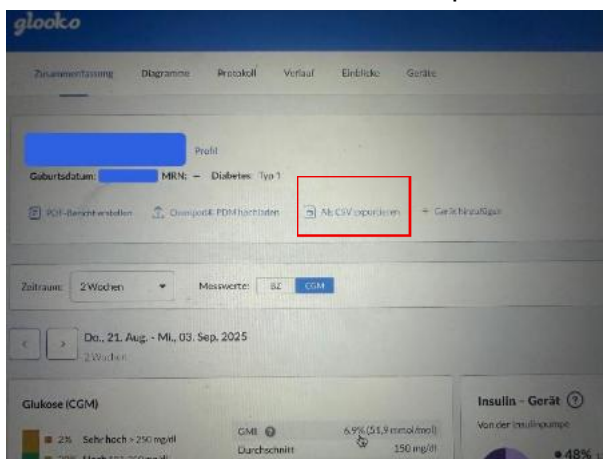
glooko

Zusammenfassung Diagramme Protokoll Verlauf Einblicke Geräte

Profil

Geburtsdatum: MRN: – Diabetes: Typ 1

PDF-Bericht erstellen Omnipod PDM hochladen Als CSV exportieren + Gerät hinzufügen

Zeitraum: 2 Wochen Messwerte: BZ CGM

< > Do., 21. Aug. - Mi., 03. Sep. 2025
2 Wochen

Glukose (CGM)

2% Sehr hoch > 250 mg/dl
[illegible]

GMI 6,9% (51,9 mmol/mol)
Durchschnitt 150 mg/dl

Insulin - Gerät ?
Von der Insulinpumpe
48%